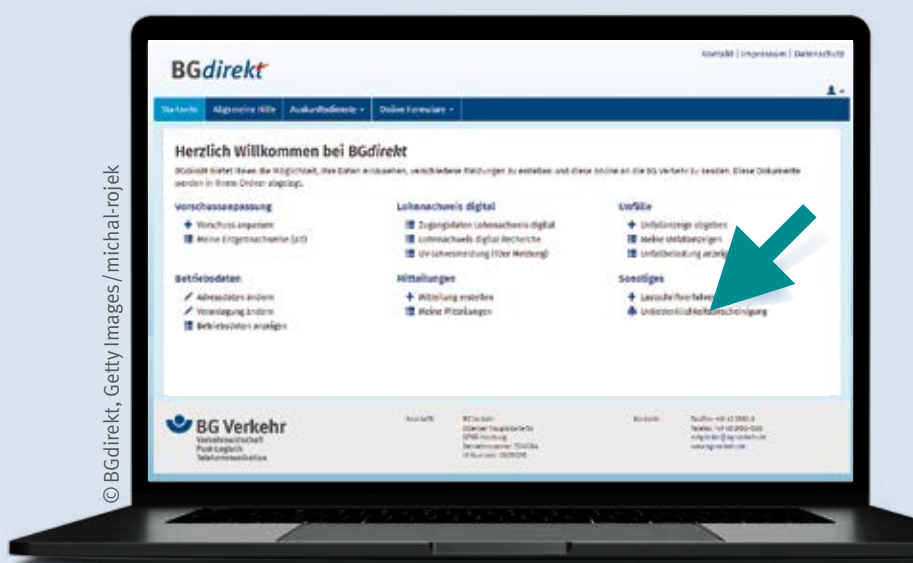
© BGdirekt, Getty Images/michal-rojek

BGdirekt

Kontakt | Impressum | Datenschutz

Startseite | Allgemeine Hilfe | Auskunftsdienste | Online Formulare

Herzlich Willkommen bei BGdirekt

BGdirekt bietet Ihnen die Möglichkeit, Ihre Daten einzusehen, verschiedene Meldungen zu erstellen und diese online an die BG Verkehr zu senden. Diese Dokumente werden in Ihrem Online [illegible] abgelegt.

Vorschussanpassung
Vorschuss anpassen
Meine Entgeltnachweise (alt)

Lohnnachweis digital
Zugangsdaten Lohnnachweis digital
Lohnnachweis digital Recherche
UV-Jahresmeldung (Über Meldung)

Unfälle
Unfallanzeige abgeben
Meine Unfallanzeigen
Unfallbelastung anzeigen

Betriebsdaten
Adressdaten ändern
Veranlagung ändern
Betriebsdaten anzeigen

Mitteilungen
Mitteilung erstellen
Meine Mitteilungen

Sonstiges
Lastschriftverfahren
Unbedenklichkeitsbescheinigung

BG Verkehr
Verkehrswirtschaft
Post-Logistik
Telekommunikation

Anschrift
BG Verkehr
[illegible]

Kontakt
Telefon: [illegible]
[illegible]